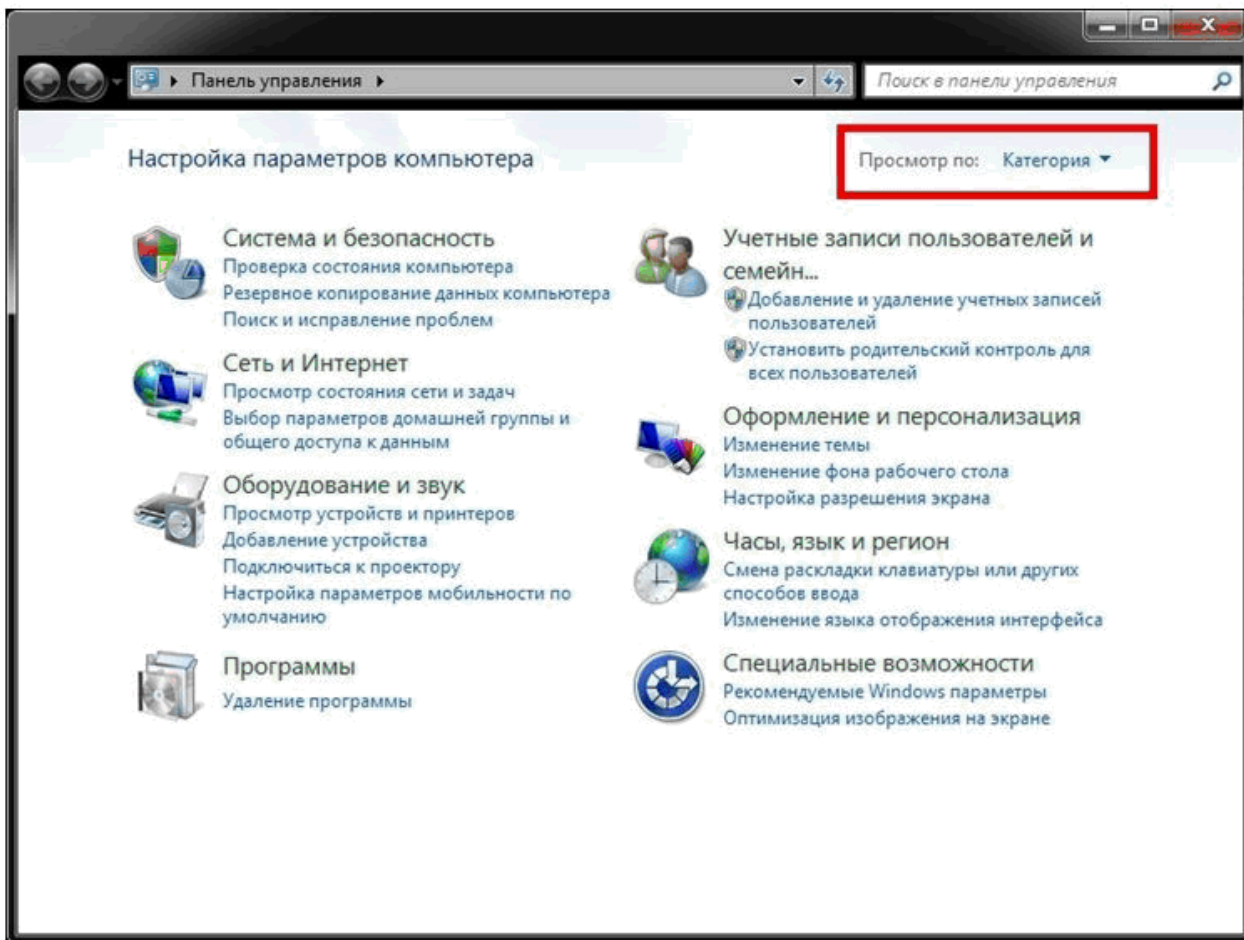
▸ Панель управления ▸

Поиск в панели управления

Настройка параметров компьютера

Просмотр по: Категория ▾

Система и безопасность
Проверка состояния компьютера
Резервное копирование данных компьютера
Поиск и исправление проблем

Сеть и Интернет
Просмотр состояния сети и задач
Выбор параметров домашней группы и общего доступа к данным

Оборудование и звук
Просмотр устройств и принтеров
Добавление устройства
Подключиться к проектору
Настройка параметров мобильности по умолчанию

Программы
Удаление программы

Учетные записи пользователей и семейн...
Добавление и удаление учетных записей пользователей
Установить родительский контроль для всех пользователей

Оформление и персонализация
Изменение темы
Изменение фона рабочего стола
Настройка разрешения экрана

Часы, язык и регион
Смена раскладки клавиатуры или других способов ввода
Изменение языка отображения интерфейса

Специальные возможности
Рекомендуемые Windows параметры
Оптимизация изображения на экране